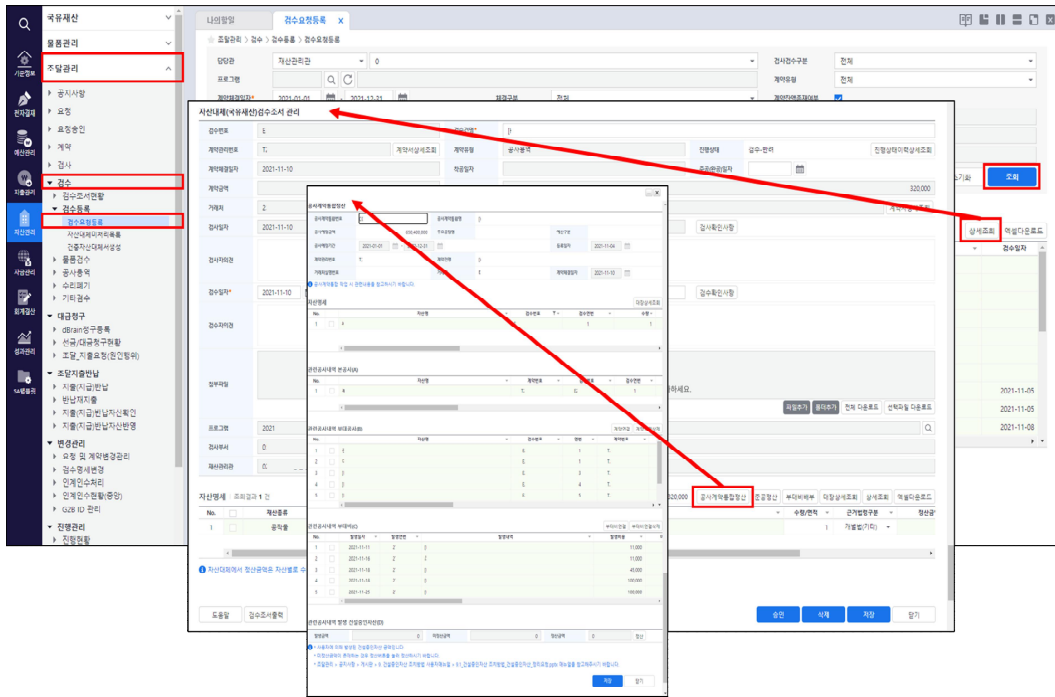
국유재산
물품관리
조달관리
공사사항
요청
요청승인
계약
검사
검수
검수조서현황
검수등록
검수요청등록
사선내재마작독록
건물자산대체서생성
물품검수
공사총액
수리폐기
기타검수
대금청구
dBrain청구등록
선금/대금청구현황
조달_지출요청(한인원위)
조달지출반납
지출(지급)반납
반납재지출
지출(지급)반납자산확인
지출(지급)반납자산반영
변경관리
요청 및 계약변경관리
검수명세변경
인계인수처리
인계인수현황(종양)
G2B ID 관리
진행관리
진행현황

기관정보
전자결재
예산관리
지출관리
자산관리
사업관리
회계결산
성과관리
기타관리

나의할일
검수요청등록 x
조달관리 > 검수 > 검수등록 > 검수요청등록
담당관
자산관리관
0
검사검수구분
전체
프로그램
계약유형
전체
계약체결일자
2021-01-01
2021-12-31
전체
계약자액조정여부
조회
상세조회
엑셀다운로드
검수일자
2021-11-05
2021-11-05
2021-11-08

사선내재(예산대상)검수조서 관리
검수번호
계약관리번호
계약자상세조회
계약유형
공사용역
진행상태
검수-완료
진행상태이력상세조회
계약체결일자
2021-11-10
착공일자
준공(완료)일자
계약금액
320,000
거래처
2
검사일자
2021-11-10
검사확인사항
검사자의견
검수일자
2021-11-10
검수확인사항
검수자의견
첨부파일
하세요.
파일추가
폴더추가
전체 다운로드
선택파일 다운로드
프로그램
2021
검사부서
재산관리관
자산명세
조회결과 1 건
320,000
공사계약통합정산
중감정산
부대비배부
대장상세조회
상세조회
엑셀다운로드
No.
재산종류
수량/면적
근거법령구분
정산금
1
공작물
개별법(기타)
자산대체에서 정산금액은 자산별로 수
도움말
검수조서출력
승인
삭제
저장
닫기

공사계약통합정산
공사계약관리번호
공사계약통합번호
공사계약금액
200,400,000
공사계약기간
2021-01-01
2021-12-31
등록일자
2021-11-04
계약일자
2021-11-10
자산명세
대장상세조회
관련공사내역 본공사(B)
관련공사내역 부대공사(B)
관련공사내역 부대비(C)
2021-11-11
11,000
2021-11-14
11,000
2021-11-18
45,000
2021-11-18
100,000
2021-11-25
100,000
관련공사내역 발생 건설중인자산(D)
저장
닫기